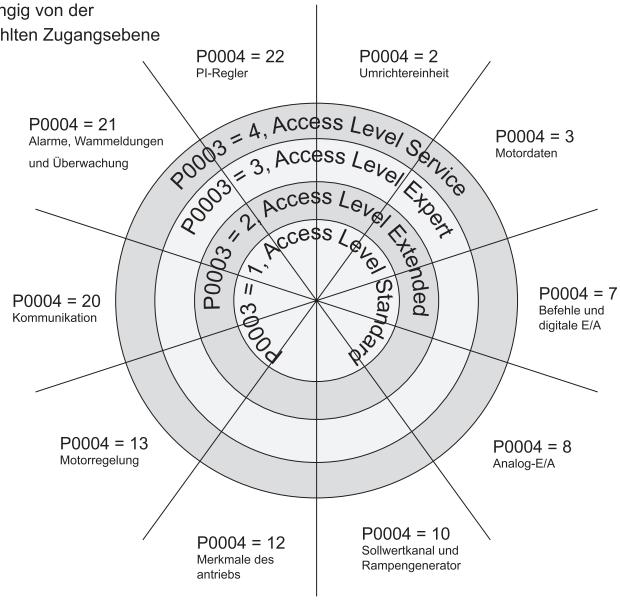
ngig von der
hlten Zugangsebene

P0004 = 22
PI-Regler

P0004 = 2
Umrichtereinheit

P0004 = 21
Alarme, Wammeldungen
und Überwachung

P0004 = 3
Motordaten

P0003 = 4, Access Level Service

P0003 = 3, Access Level Expert

P0003 = 2, Access Level Extended

P0003 = 1, Access Level Standard

P0004 = 20
Kommunikation

P0004 = 7
Befehle und
digitale E/A

P0004 = 13
Motorregelung

P0004 = 8
Analog-E/A

P0004 = 12
Merkmale des
antriebs

P0004 = 10
Sollwertkanal und
Rampengenerator